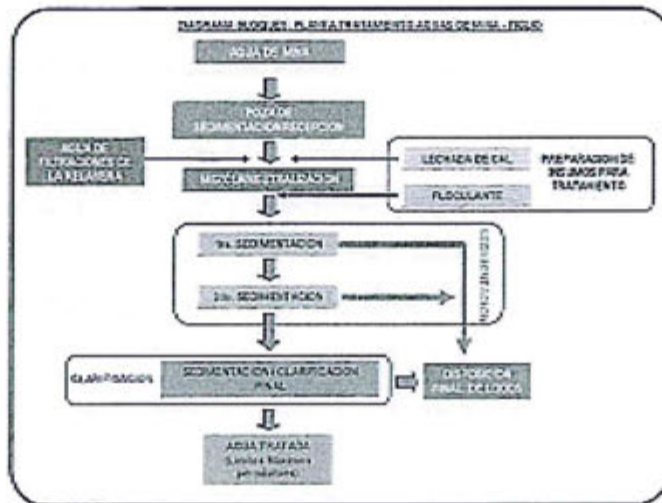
DIAGRAMA BLOQUES PLANTA TRATAMIENTO AGUAS DE MINA - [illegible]

AGUA DE MINA

POZA DE SEDIMENTACION RECEPCION

AGUA DE FILTRACIONES DE LA RELAVERA

LECHADA DE CAL

PREPARACION DE INSUMOS PARA TRATAMIENTO

MEZCLA NEUTRALIZACION

FLOCULANTE

1ra. SEDIMENTACION

2da. SEDIMENTACION

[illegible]

CLARIFICACION

SEDIMENTACION CLARIFICACION FINAL

DISPOSICION FINAL DE LODOS

AGUA TRATADA
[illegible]
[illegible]